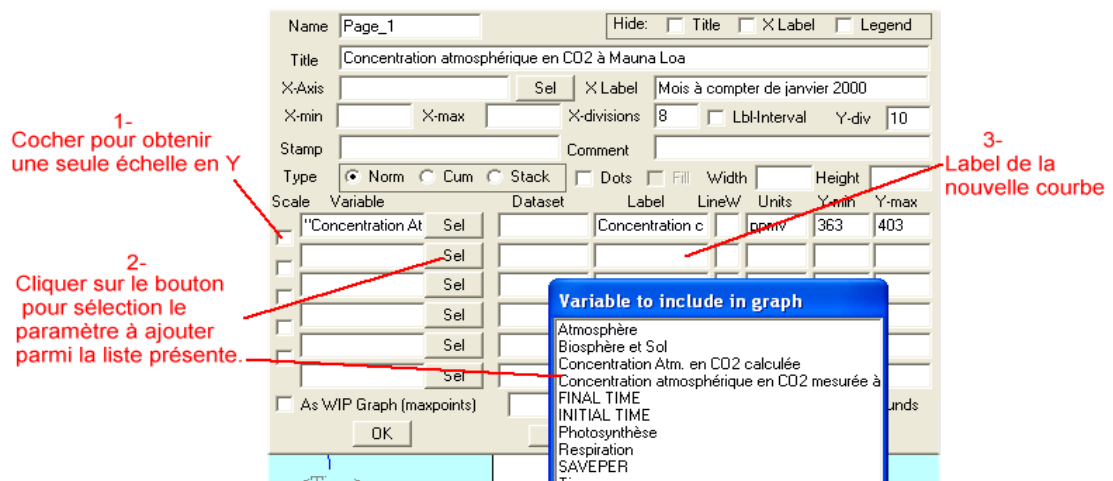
Name Page_1

Hide: Title X Label Legend

Title Concentration atmosphérique en CO2 à Mauna Loa

X-Axis Sel X Label Mois à compter de janvier 2000

X-min X-max X-divisions 8 Lbl-Interval Y-div 10

Stamp Comment

Type Norm Cum Stack Dots Fill Width Height

Scale Variable Dataset Label LineW Units Y-min Y-max

"Concentration At Sel Concentration c ppmv 363 403

Sel

Sel

Sel

Sel

Sel

As WIP Graph (maxpoints) unds

OK

1-
Cocher pour obtenir une seule échelle en Y

2-
Cliquer sur le bouton pour sélection le paramètre à ajouter parmi la liste présente.

3-
Label de la nouvelle courbe

Variable to include in graph

Atmosphère
Biosphère et Sol
Concentration Atm. en CO2 calculée
Concentration atmosphérique en CO2 mesurée à
FINAL TIME
INITIAL TIME
Photosynthèse
Respiration
SAVEPER
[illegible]